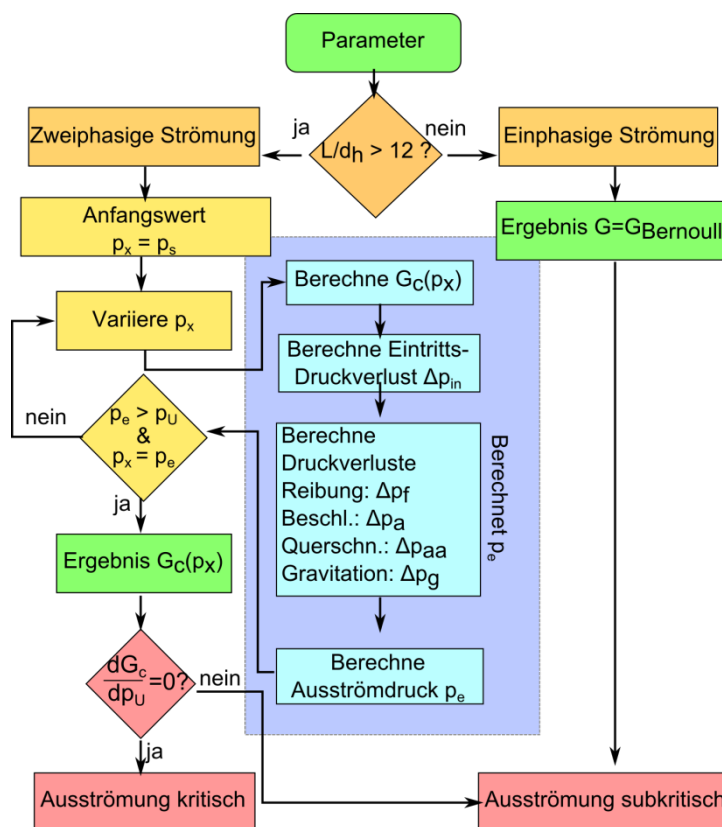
Parameter

ja

$L/d_h > 12$ ?

nein

Zweiphasige Strömung

Einphasige Strömung

Anfangswert
$p_x = p_s$

Ergebnis $G=G_{Bernoulli}$

Berechne $G_C(p_X)$

Variiere $p_x$

Berechne Eintritts-Druckverlust $\Delta p_{in}$

nein

$p_e > p_U$
&
$p_x = p_e$

Berechne
Druckverluste
Reibung: $\Delta p_f$
Beschl.: $\Delta p_a$
Querschn.: $\Delta p_{aa}$
Gravitation: $\Delta p_g$

Berechnet $p_e$

ja

Ergebnis $G_C(p_X)$

Berechne
Ausströmdruck $p_e$

$\frac{dG_c}{dp_U}=0$?

nein

ja

Ausströmung kritisch

Ausströmung subkritisch